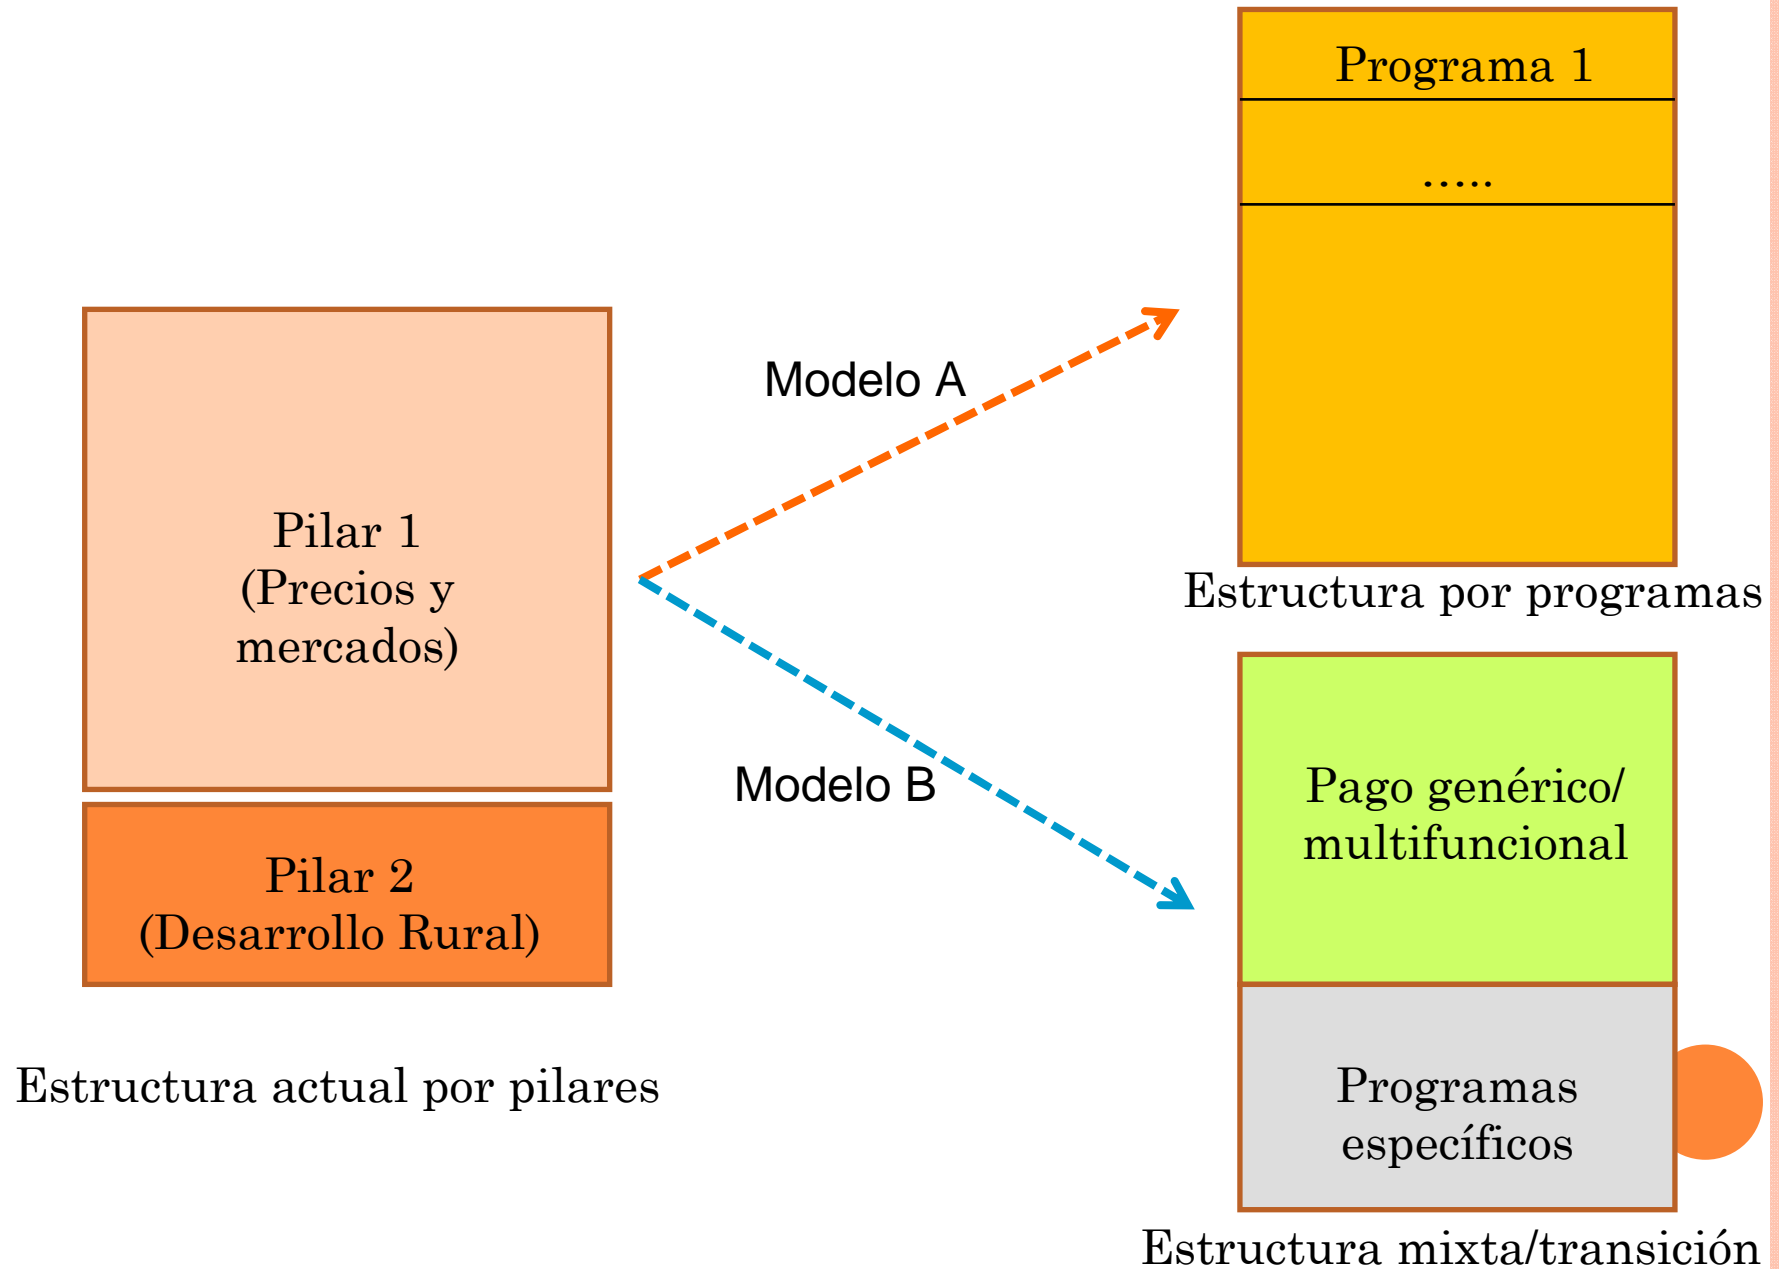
Programa 1

.....

Modelo A

Pilar 1
(Precios y mercados)

Estructura por programas

Modelo B

Pago genérico/ multifuncional

Pilar 2
(Desarrollo Rural)

Estructura actual por pilares

Programas específicos

Estructura mixta/transición